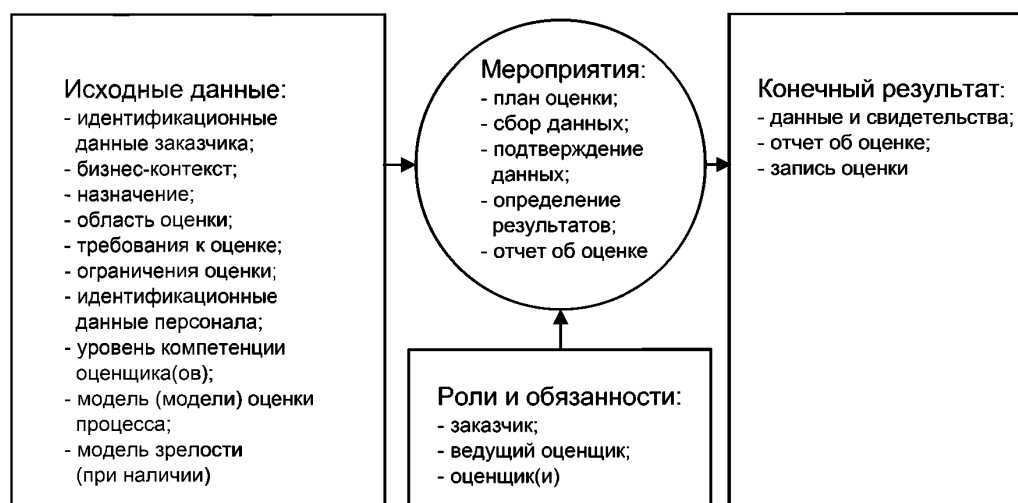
Исходные данные:
- идентификационные данные заказчика;
- бизнес-контекст;
- назначение;
- область оценки;
- требования к оценке;
- ограничения оценки;
- идентификационные данные персонала;
- уровень компетенции оценщика(ов);
- модель (модели) оценки процесса;
- модель зрелости (при наличии)

Мероприятия:
- план оценки;
- сбор данных;
- подтверждение данных;
- определение результатов;
- отчет об оценке

Конечный результат:
- данные и свидетельства;
- отчет об оценке;
- запись оценки

Роли и обязанности:
- заказчик;
- ведущий оценщик;
- оценщик(и)